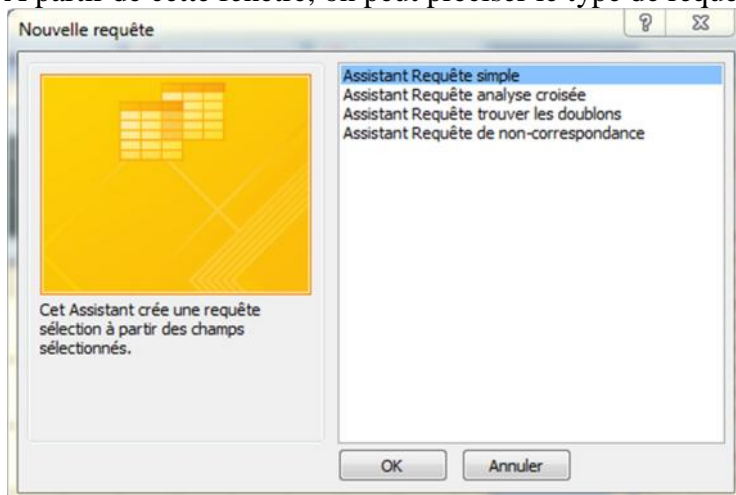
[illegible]

Nouvelle requête

?

Assistant Requête simple
Assistant Requête analyse croisée
Assistant Requête trouver les doublons
Assistant Requête de non-correspondance

Cet Assistant crée une requête sélection à partir des champs sélectionnés.

OK

Annuler